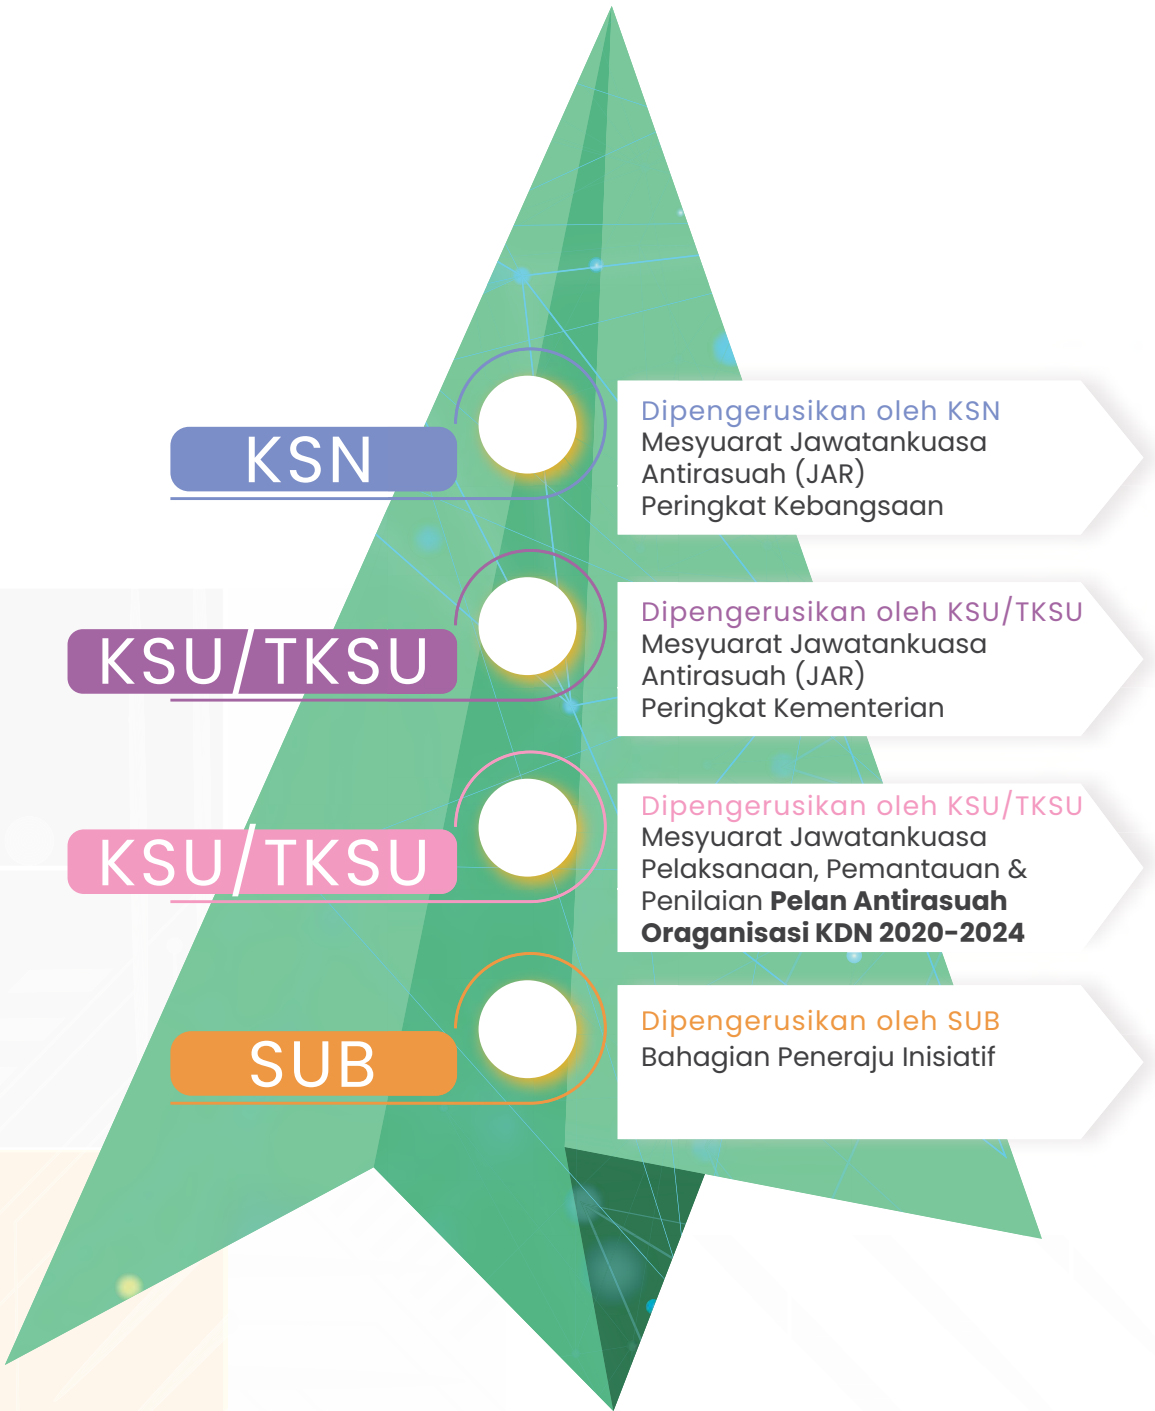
KSN

Dipengerusikan oleh KSN
Mesyuarat Jawatankuasa Antirasuah (JAR) Peringkat Kebangsaan

KSU/TKSU

Dipengerusikan oleh KSU/TKSU
Mesyuarat Jawatankuasa Antirasuah (JAR) Peringkat Kementerian

KSU/TKSU

Dipengerusikan oleh KSU/TKSU
Mesyuarat Jawatankuasa Pelaksanaan, Pemantauan & Penilaian **Pelan Antirasuah Oraganisasi KDN 2020-2024**

SUB

Dipengerusikan oleh SUB
Bahagian Peneraju Inisiatif